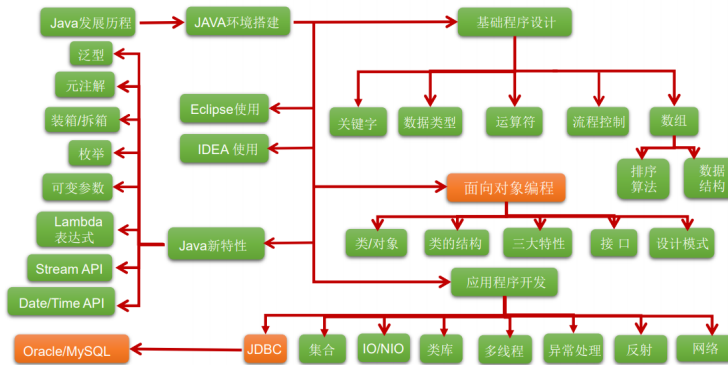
Java发展历程
JAVA环境搭建
基础程序设计
泛型
元注解
装箱/拆箱
枚举
可变参数
Lambda 表达式
Stream API
Date/Time API
Eclipse使用
IDEA 使用
关键字
数据类型
运算符
流程控制
数组
排序算法
数据结构
面向对象编程
类/对象
类的结构
三大特性
接 口
设计模式
Java新特性
应用程序开发
Oracle/MySQL
JDBC
集合
IO/NIO
类库
多线程
异常处理
反射
网络